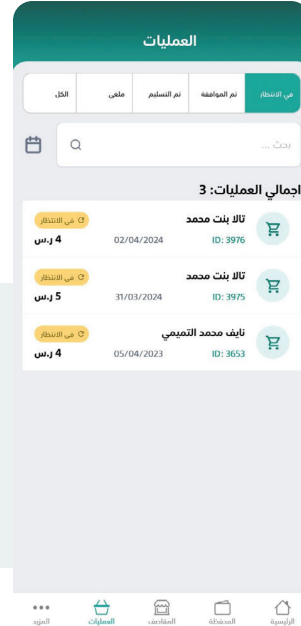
العمليات

في الانتظار | تم الموافقة | تم التسليم | ملغى | الكل

بحث ...

اجمالي العمليات: 3

تالا بنت محمد
ID: 3976
02/04/2024
في الانتظار
4 ر.س

تالا بنت محمد
ID: 3975
31/03/2024
في الانتظار
5 ر.س

نايف محمد التميمي
ID: 3653
05/04/2023
في الانتظار
4 ر.س

الرئيسية | المحفظة | المقاصف | العمليات | المزيد